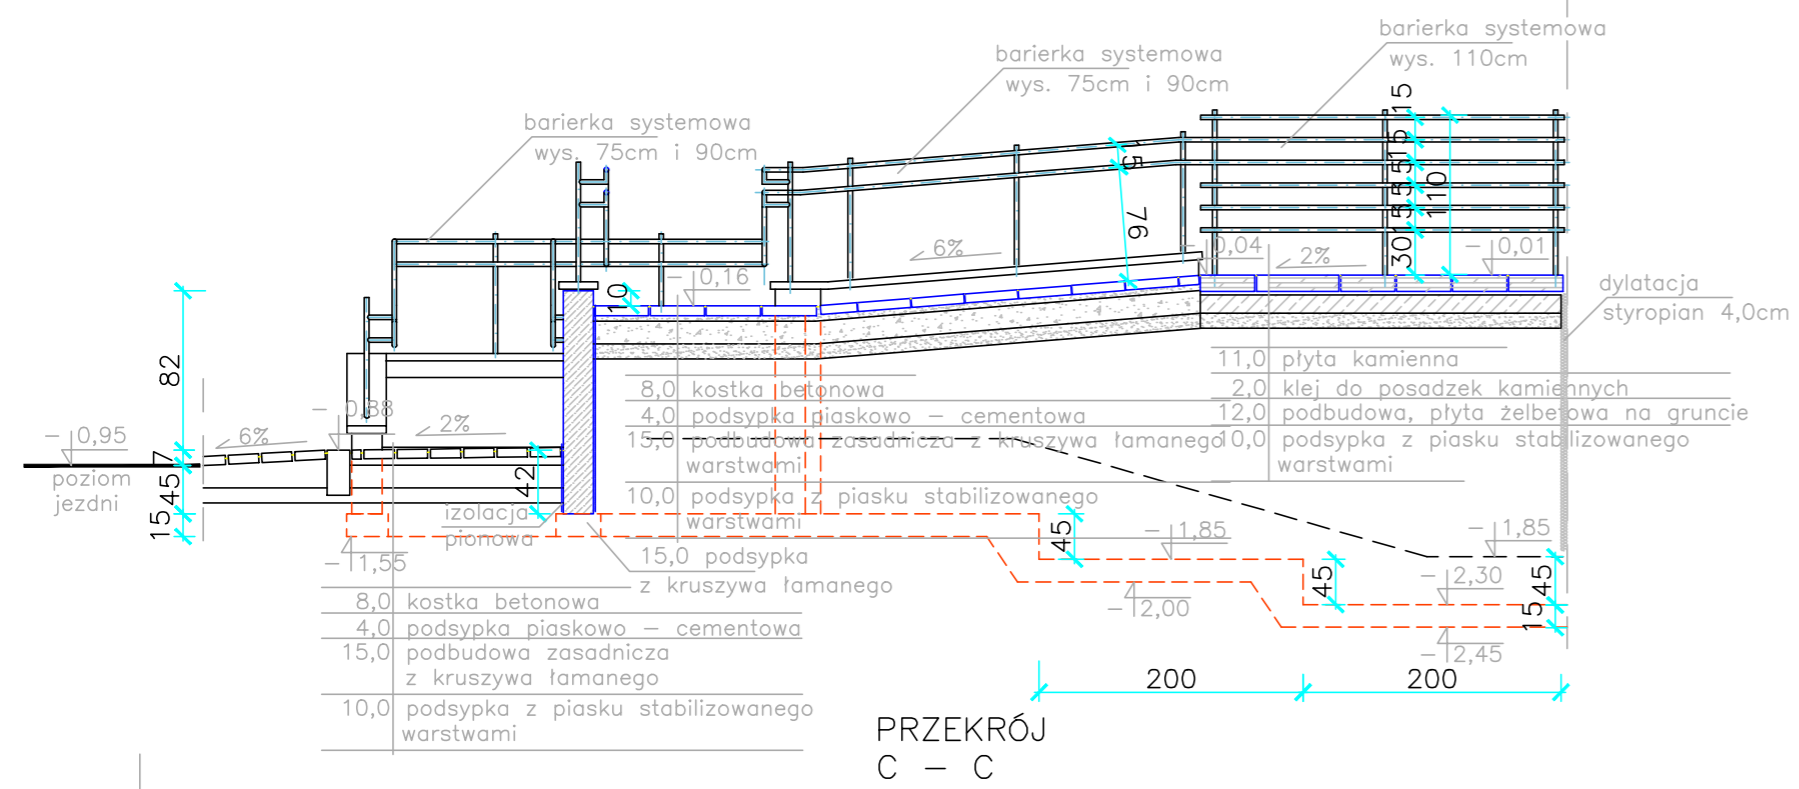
barierka systemowa
wys. 110cm

barierka systemowa
wys. 75cm i 90cm

barierka systemowa
wys. 75cm i 90cm

15
15
15
15
30
110
15
76
6%
−0,04
2%
−0,01
−0,16
10
dylatacja
styropian 4,0cm

11,0 płyta kamienna
2,0 klej do posadzek kamiennych
12,0 podbudowa, płyta żelbetowa na gruncie
10,0 podsypka z piasku stabilizowanego warstwami

8,0 kostka betonowa
4,0 podsypka piaskowo − cementowa
15,0 podbudowa zasadnicza z kruszywa łamanego warstwami
10,0 podsypka z piasku stabilizowanego warstwami

82
−0,95
6%
−0,88
2%
7
45
15
poziom
jezdni
42
izolacja
pionowa
−1,55
15,0 podsypka
z kruszywa łamanego
45
−1,85
−1,85
45
−2,30
45
15
−2,00
−2,45

8,0 kostka betonowa
4,0 podsypka piaskowo − cementowa
15,0 podbudowa zasadnicza z kruszywa łamanego
10,0 podsypka z piasku stabilizowanego warstwami

200
200

PRZEKRÓJ
C − C